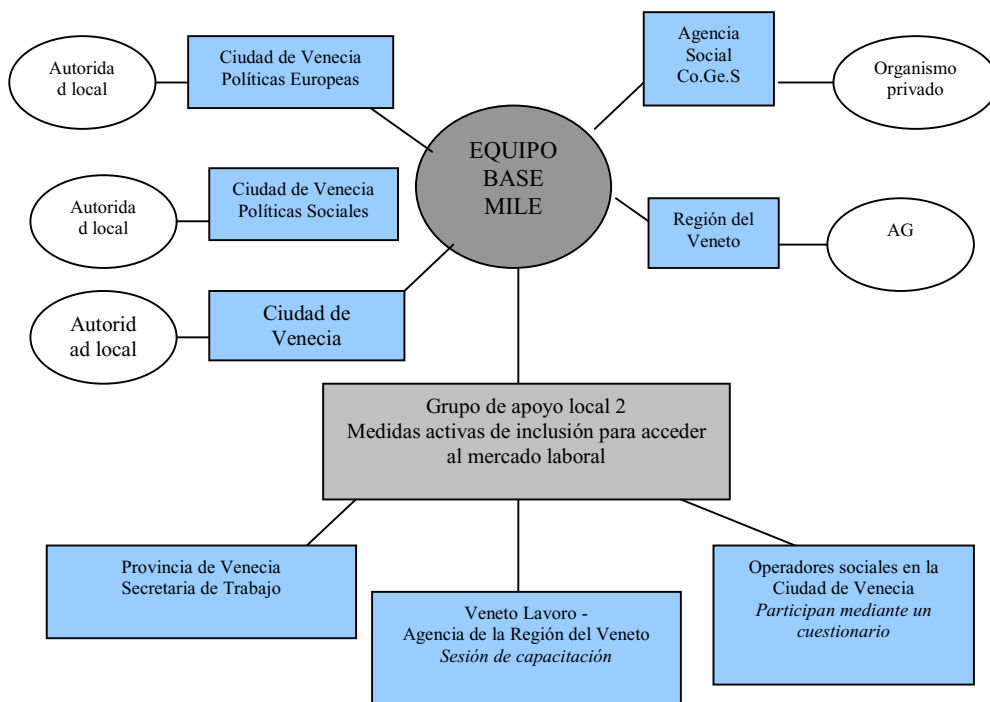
Autoridad local

Ciudad de Venecia
Políticas Europeas

Agencia Social Co.Ge.S

Organismo privado

EQUIPO BASE MILE

Autoridad local

Ciudad de Venecia
Políticas Sociales

Región del Veneto

AG

Autoridad local

Ciudad de Venecia

Grupo de apoyo local 2
Medidas activas de inclusión para acceder al mercado laboral

Provincia de Venecia
Secretaria de Trabajo

Veneto Lavoro -
Agencia de la Región del Veneto
*Sesión de capacitación*

Operadores sociales en la Ciudad de Venecia
*Participan mediante un cuestionario*